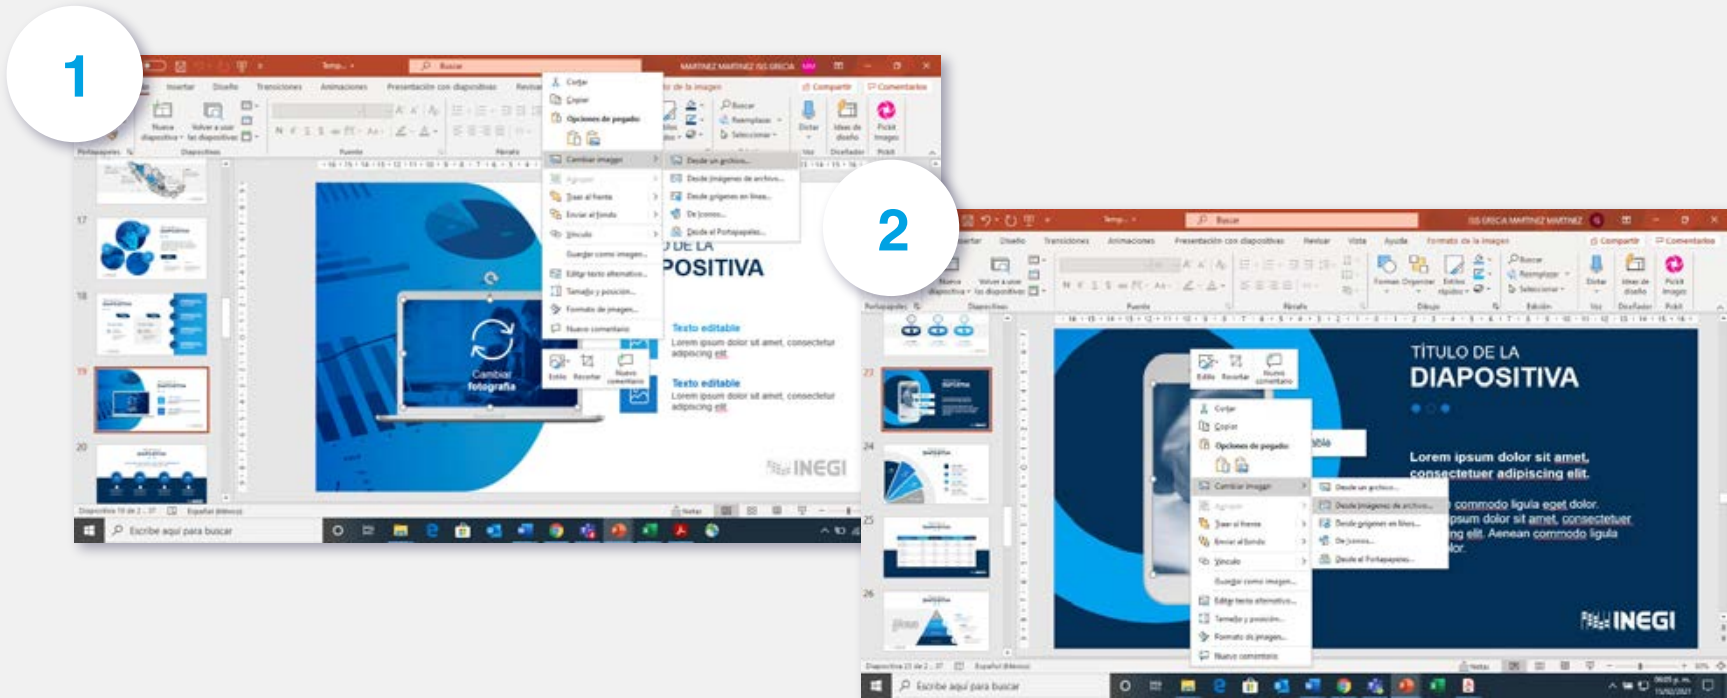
1

Buscar

MARTINEZ MARTINEZ ISIS GRECIA

Insertar Diseño Transiciones Animaciones Presentación con diapositivas Revisar

Cortar
Copiar
Opciones de pegado:
Cambiar imagen
Agrupar
Traer al frente
Enviar al fondo
Vínculo
Guardar como imagen...
Editar texto alternativo...
Tamaño y posición...
Formato de imagen...
Nuevo comentario

Desde un archivo...
Desde imágenes de archivo...
Desde orígenes en línea...
De iconos...
Desde el Portapapeles...

Compartir Comentarios

Buscar
Reemplazar
Seleccionar

Dictar Ideas de diseño Pickit Imágenes

17
18
19
20

Cambiar fotografía

DE LA
POSITIVA

Texto editable
Lorem ipsum dolor sit amet, consectetur adipiscing elit.

Texto editable
Lorem ipsum dolor sit amet, consectetur adipiscing elit.

Estilo Recortar Nuevo comentario

INEGI

Diapositiva 19 de 2...37 Español (México) Notas

Escribe aquí para buscar

2

Buscar

ISIS GRECIA MARTINEZ MARTINEZ

Insertar Diseño Transiciones Animaciones Presentación con diapositivas Revisar Vista Ayuda Formato de la imagen

Compartir Comentarios

Nueva diapositiva Volver a usar las diapositivas

Portapapeles Diapositivas Fuente Párrafo Dibujo Edición Voz Diseñador Pickit

23
24
25
26

Estilo Recortar Nuevo comentario

Cortar
Copiar
Opciones de pegado:
Cambiar imagen
Agrupar
Traer al frente
Enviar al fondo
Vínculo
Guardar como imagen...
Editar texto alternativo...
Tamaño y posición...
Formato de imagen...
Nuevo comentario

Desde un archivo...
Desde imágenes de archivo...
Desde orígenes en línea...
De iconos...
Desde el Portapapeles...

TÍTULO DE LA
DIAPOSITIVA

Lorem ipsum dolor sit amet, consectetuer adipiscing elit.

commodo ligula eget dolor. ipsum dolor sit amet, consectetuer ng elit. Aenean commodo ligula lor.

INEGI

Diapositiva 23 de 2...37 Español (México) Notas

Escribe aquí para buscar